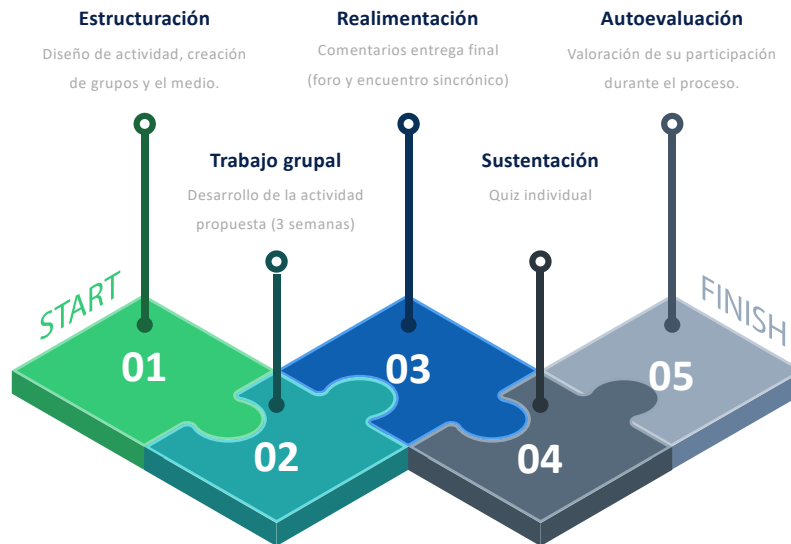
Estructuración
Diseño de actividad, creación de grupos y el medio.

Realimentación
Comentarios entrega final (foro y encuentro sincrónico)

Autoevaluación
Valoración de su participación durante el proceso.

Trabajo grupal
Desarrollo de la actividad propuesta (3 semanas)

Sustentación
Quiz individual

START

FINISH

01

02

03

04

05